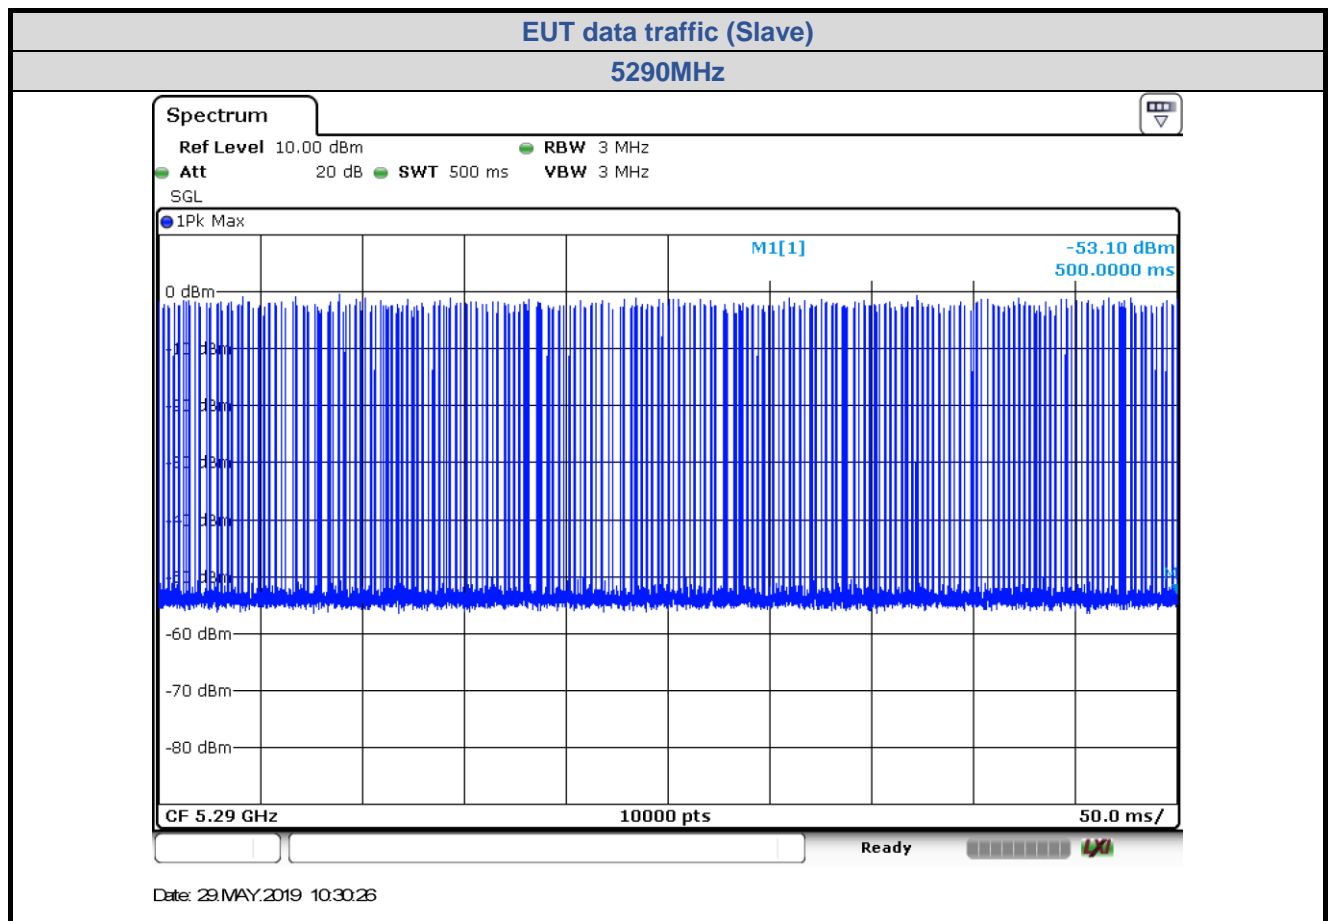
EUT data traffic (Slave)

5290MHz

Spectrum

Ref Level 10.00 dBm
Att 20 dB
SWT 500 ms
RBW 3 MHz
VBW 3 MHz
SGL

1Pk Max

M1[1]
-53.10 dBm
500.0000 ms

0 dBm
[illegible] dBm
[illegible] dBm
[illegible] dBm
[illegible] dBm
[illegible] dBm
-60 dBm
-70 dBm
-80 dBm

CF 5.29 GHz
10000 pts
50.0 ms/

Ready

Date: 29.MAY.2019 10:30:26